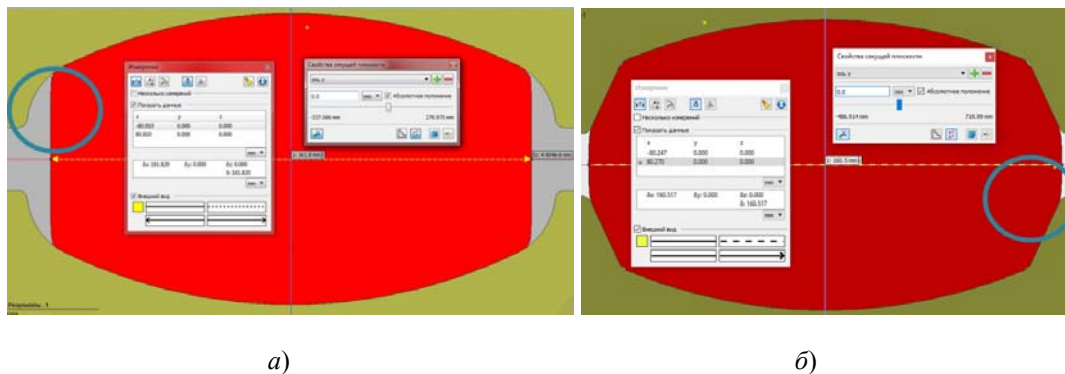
Измерение
Несколько измерений
Показать данные
x y z
-80.910 0.000 0.000
80.910 0.000 0.000
mm
Δx: 161.820 Δy: 0.000 Δz: 0.000
δ: 161.820
Внешний вид

Свойства секущей плоскости
Ось x
0.0 mm Абсолютное положение
-537.066 mm 276.975 mm

Результаты: 1

а)

Измерение
Несколько измерений
Показать данные
x y z
-80.247 0.000 0.000
80.270 0.000 0.000
mm
Δx: 160.517 Δy: 0.000 Δz: 0.000
δ: 160.517
Внешний вид

Свойства секущей плоскости
Ось x
0.0 mm Абсолютное положение
-486.014 mm 716.09 mm

δ: 160.5 mm

б)